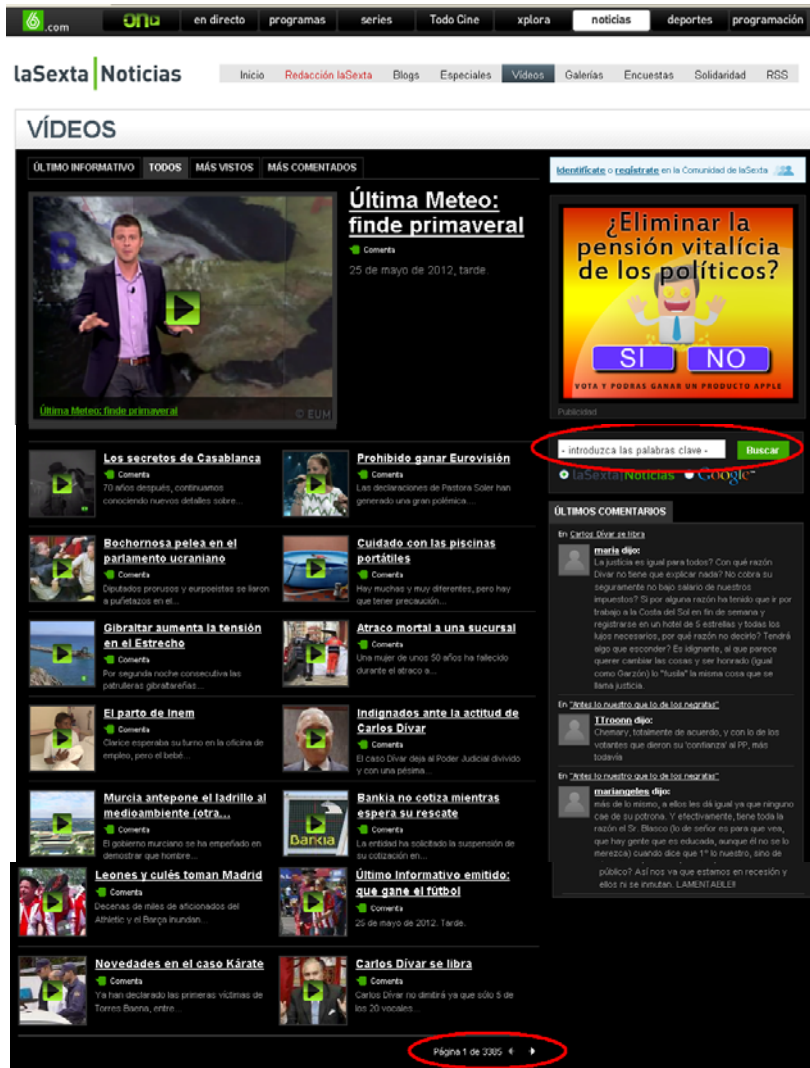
6.com | ono | en directo | programas | series | Todo Cine | xplora | noticias | deportes | programación

laSexta Noticias

Inicio | Redacción laSexta | Blogs | Especiales | Vídeos | Galerías | Encuestas | Solidaridad | RSS

VÍDEOS

ÚLTIMO INFORMATIVO | TODOS | MÁS VISTOS | MÁS COMENTADOS

Última Meteo: finde primaveral
Comenta
25 de mayo de 2012, tarde.

Última Meteo: finde primaveral
© EUM

Identifícate o regístrate en la Comunidad de laSexta

¿Eliminar la pensión vitalícia de los políticos?
SI NO
VOTA Y PODRAS GANAR UN PRODUCTO APPLE
Publicidad

- introduzca las palabras clave - Buscar
laSexta Noticias Google

Los secretos de Casablanca
Comenta
70 años después, continuamos conociendo nuevos detalles sobre...

Prohibido ganar Eurovisión
Comenta
Las declaraciones de Pastora Soler han generado una gran polémica...

Bochornosa pelea en el parlamento ucraniano
Comenta
Diputados prorusos y europeístas se liaron a puñetazos en el...

Cuidado con las piscinas portátiles
Comenta
Hay muchas y muy diferentes, pero hay que tener precaución...

Gibraltar aumenta la tensión en el Estrecho
Comenta
Por segunda noche consecutiva las patrulleras gibraltareñas...

Atraco mortal a una sucursal
Comenta
Una mujer de unos 50 años ha fallecido durante el atraco a...

El parto de Inem
Comenta
Clarice esperaba su turno en la oficina de empleo, pero el bebé...

Indignados ante la actitud de Carlos Dívar
Comenta
El caso Dívar deja al Poder Judicial dividido y con una pésima...

Murcia antepone el ladrillo al medioambiente (otra...
Comenta
El gobierno murciano se ha empeñado en demostrar que hombre...

Bankia no cotiza mientras espera su rescate
Comenta
La entidad ha solicitado la suspensión de su cotización en...

Leones y culés toman Madrid
Comenta
Decenas de miles de aficionados del Athletic y el Barça inundan...

Último Informativo emitido: que gane el fútbol
Comenta
25 de mayo de 2012. Tarde.

Novedades en el caso Kárate
Comenta
Ya han declarado las primeras víctimas de Torres Baena, entre...

Carlos Dívar se libra
Comenta
Carlos Dívar no dimitirá ya que sólo 5 de los 20 vocales...

ÚLTIMOS COMENTARIOS

En Carlos Dívar se libra
maria dijo:
La justicia es igual para todos? Con qué razón Dívar no tiene que explicar nada? No cobra su seguramente no bajo salario de nuestros impuestos? Si por alguna razón ha tenido que ir por trabajo a la Costa del Sol en fin de semana y registrarse en un hotel de 5 estrellas y todos los lujos necesarios, por qué razón no decirlo? Tendrá algo que esconder? Es indignante, al que parece querer cambiar las cosas y ser honrado (igual como Garzón) lo "fusila" la misma cosa que se llama justicia.

En "Antes lo nuestro que lo de los negratas"
TTroonn dijo:
Chemary, totalmente de acuerdo, y con lo de los votantes que dieron su 'confianza' al PP, más todavía

En "Antes lo nuestro que lo de los negratas"
mariangeles dijo:
más de lo mismo, a ellos les dá igual ya que ninguno cae de su potrona. Y efectivamente, tiene toda la razón el Sr. Blasco (lo de señor es para que vea, que hay gente que es educada, aunque él no se lo merezca) cuando dice que 1° lo nuestro, sino de público? Así nos va que estamos en recesión y ellos ni se inmutan. LAMENTABLE!!

Página 1 de 3305